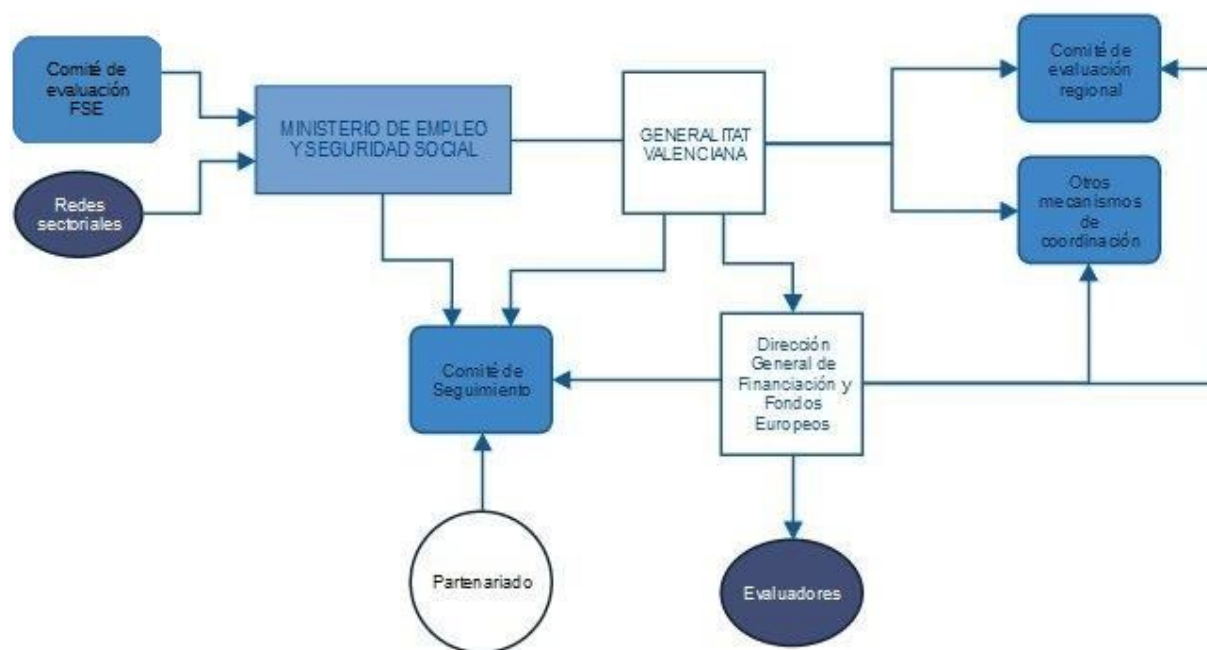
Comité de evaluación FSE

Redes sectoriales

MINISTERIO DE EMPLEO Y SEGURIDAD SOCIAL

GENERALITAT VALENCIANA

Comité de evaluación regional

Otros mecanismos de coordinación

Comité de Seguimiento

Dirección General de Financiación y Fondos Europeos

Partenariado

Evaluadores